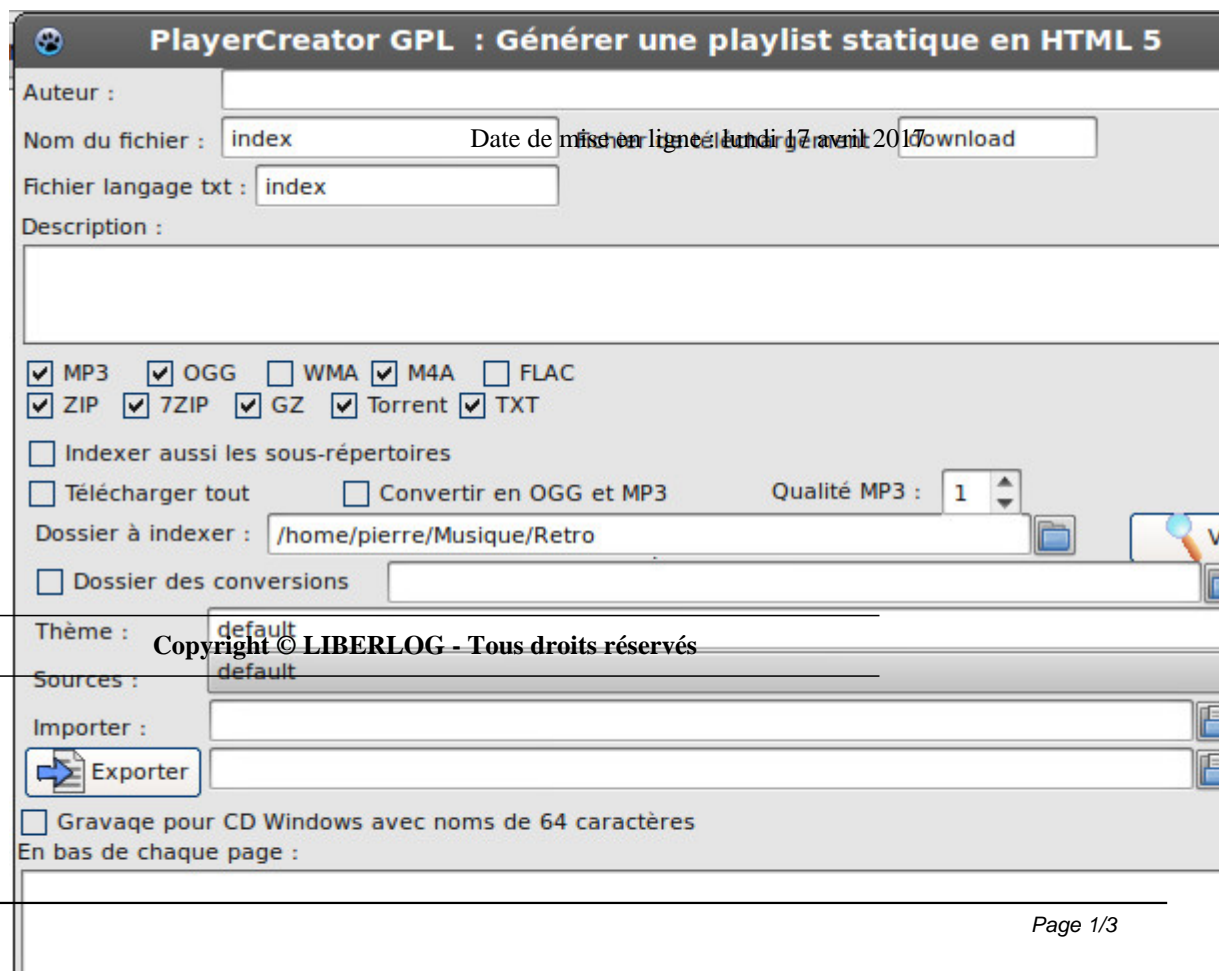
PlayerCreator GPL : Générer une playlist statique en HTML 5

Auteur :

Nom du fichier : index

Date de mise en ligne : lundi 17 avril 2017

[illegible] download

Fichier langage txt : index

Description :

MP3 OGG WMA M4A FLAC
ZIP 7ZIP GZ Torrent TXT

Indexer aussi les sous-répertoires

Télécharger tout Convertir en OGG et MP3 Qualité MP3 : 1

Dossier à indexer : /home/pierre/Musique/Retro

Dossier des conversions

Thème : default

Copyright © LIBERLOG - Tous droits réservés

Sources : default

Importer :

Exporter

Gravage pour CD Windows avec noms de 64 caractères

En bas de chaque page :

Page 1/3